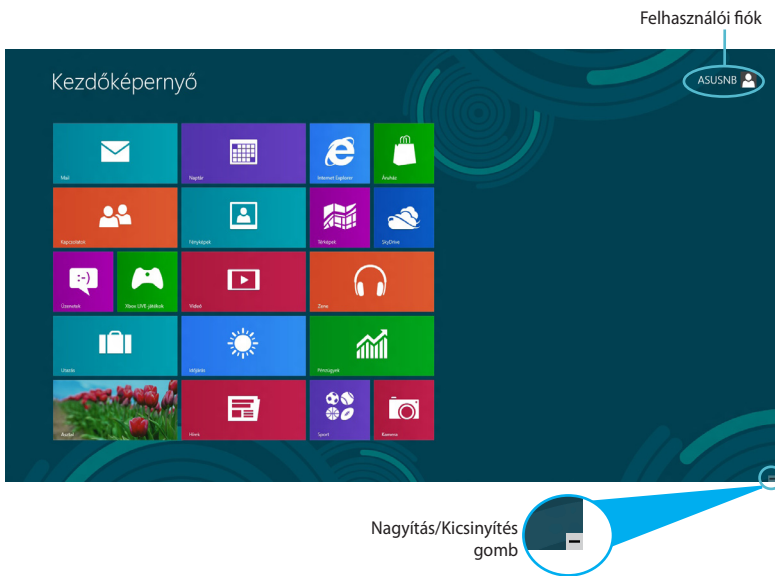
Felhasználói fiók

Kezdőképernyő

ASUSNB

Mail

Naptár

Internet Explorer

Áruház

Kapcsolatok

Fényképek

Térképek

SkyDrive

Üzenetek

Xbox LIVE játékok

Videó

Zene

Utazás

Időjárás

Pénzügyek

Asztal

Hírek

Sport

Kamera

Nagyítás/Kicsinyítés gomb